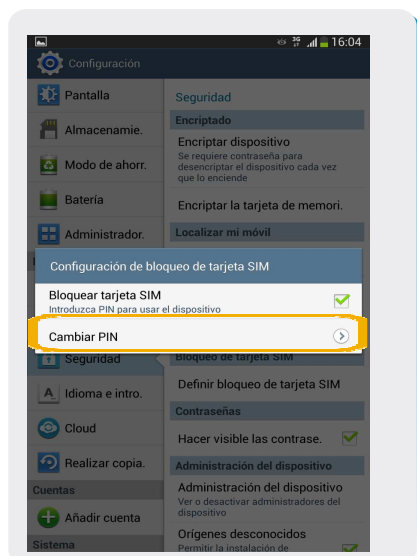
3G 16:04
Configuración
Pantalla
Almacenamie.
Modo de ahorr.
Batería
Administrador.
Seguridad
Idioma e intro.
Cloud
Realizar copia.
Cuentas
Añadir cuenta
Sistema

Seguridad
Encriptado
Encriptar dispositivo
Se requiere contraseña para desencriptar el dispositivo cada vez que lo enciende
Encriptar la tarjeta de memori.
Localizar mi móvil
Bloqueo de tarjeta SIM
Definir bloqueo de tarjeta SIM
Contraseñas
Hacer visible las contrase.
Administración del dispositivo
Administración del dispositivo
Ver o desactivar administradores del dispositivo
Orígenes desconocidos
Permitir la instalación de

Configuración de bloqueo de tarjeta SIM
Bloquear tarjeta SIM
Introduzca PIN para usar el dispositivo
Cambiar PIN